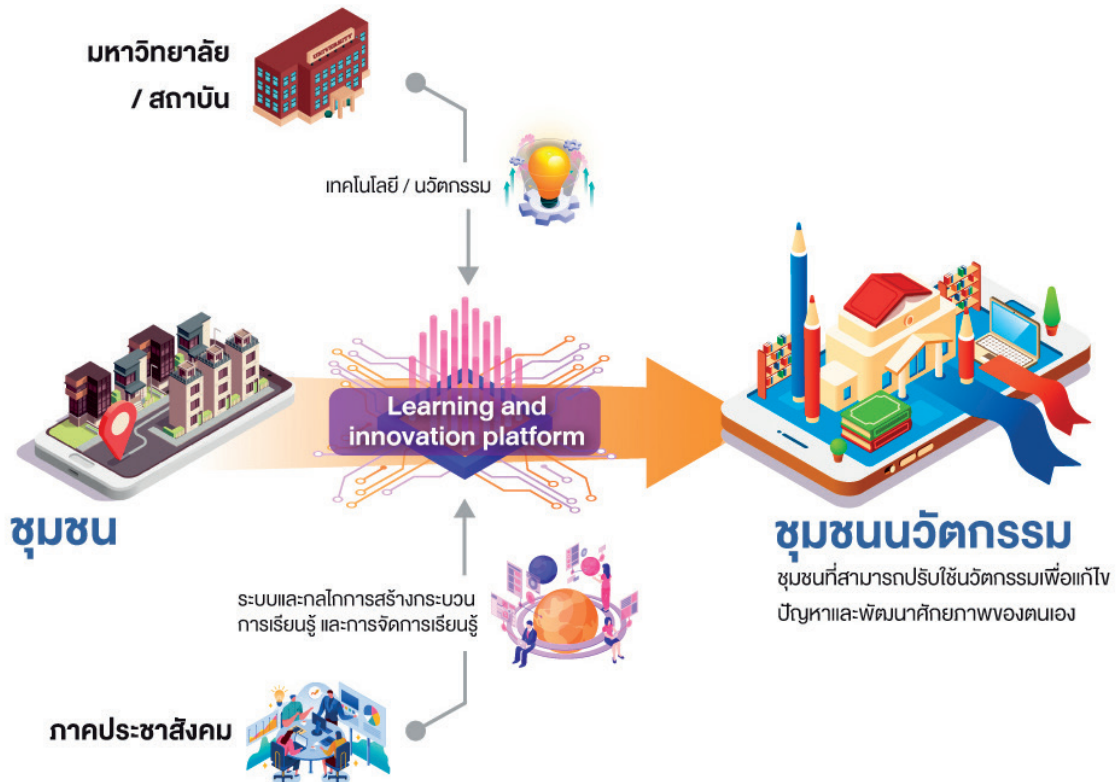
มหาวิทยาลัย / สถาบัน

UNIVERSITY

เทคโนโลยี / นวัตกรรม

Learning and innovation platform

ชุมชน

ชุมชนนวัตกรรม

ชุมชนที่สามารถปรับใช้นวัตกรรมเพื่อแก้ไขปัญหาและพัฒนาศักยภาพของตนเอง

ระบบและกลไกการสร้างกระบวนการเรียนรู้ และการจัดการเรียนรู้

ภาคประชาสังคม